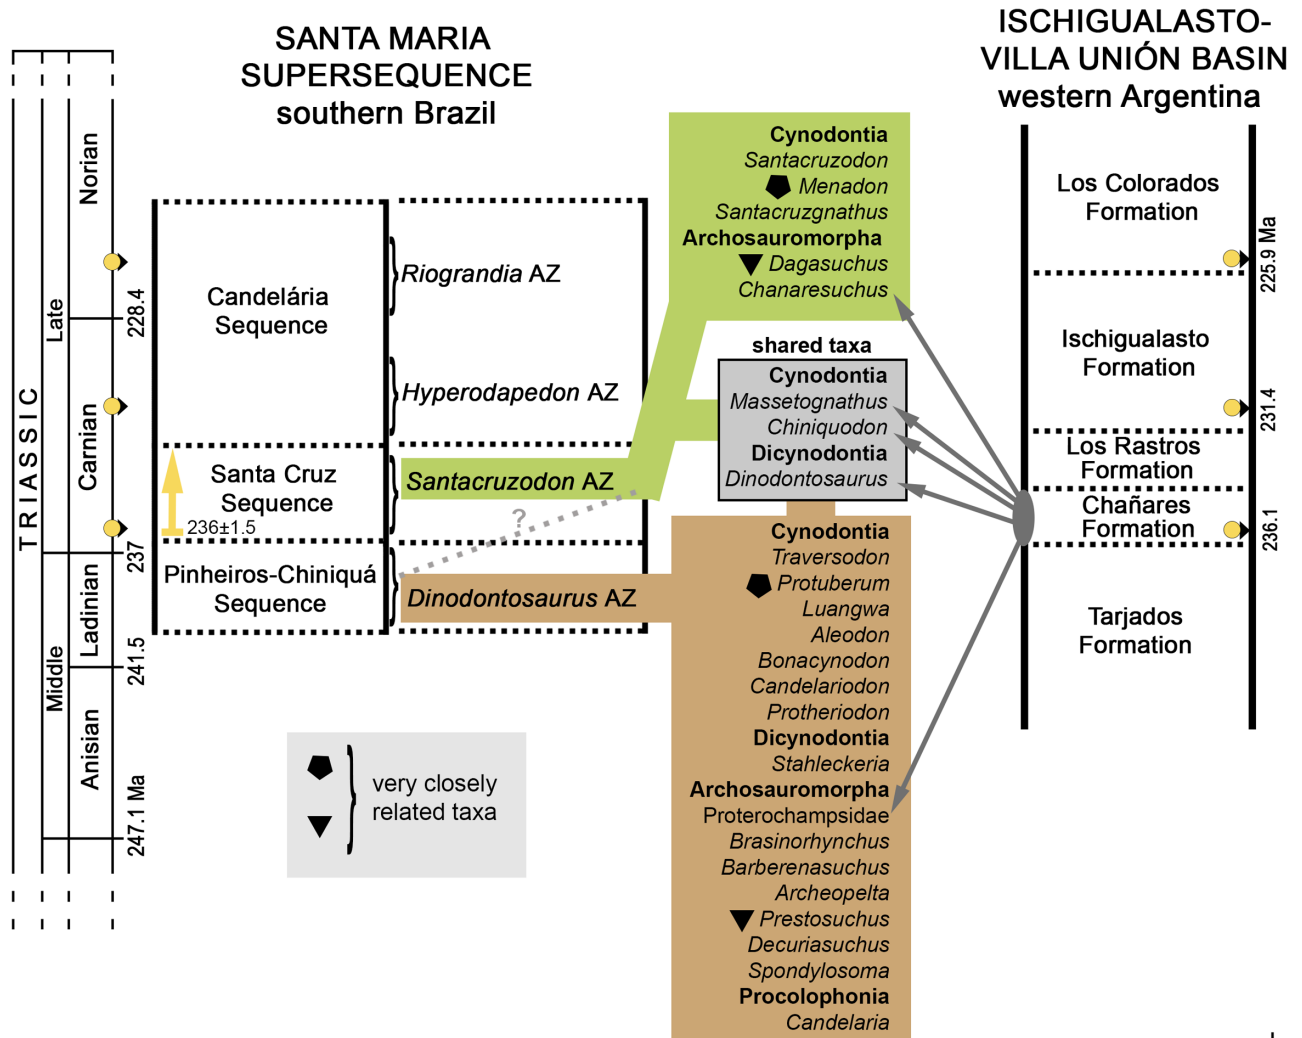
TRIASSIC

Late
Middle

Norian
Carnian
Ladinian
Anisian

228.4
237
241.5
247.1 Ma

SANTA MARIA SUPERSEQUENCE
southern Brazil

Candelária Sequence
Santa Cruz Sequence
236±1.5
Pinheiros-Chiniquá Sequence

*Riograndia* AZ
*Hyperodapedon* AZ
*Santacruzodon* AZ
?
*Dinodontosaurus* AZ

**Cynodontia**
*Santacruzodon*
*Menadon*
*Santacruzgnathus*
**Archosauromorpha**
*Dagasuchus*
*Chanaresuchus*

shared taxa
**Cynodontia**
*Massetognathus*
*Chiniquodon*
**Dicynodontia**
*Dinodontosaurus*

**Cynodontia**
*Traversodon*
*Protuberum*
*Luangwa*
*Aleodon*
*Bonacynodon*
*Candelariodon*
*Protheriodon*
**Dicynodontia**
*Stahleckeria*
**Archosauromorpha**
Proterochampsidae
*Brasinorhynchus*
*Barberenasuchus*
*Archeopelta*
*Prestosuchus*
*Decuriasuchus*
*Spondylosoma*
**Procolophonia**
*Candelaria*

very closely related taxa

ISCHIGUALASTO-VILLA UNIÓN BASIN
western Argentina

Los Colorados Formation
225.9 Ma
Ischigualasto Formation
231.4
Los Rastros Formation
Chañares Formation
236.1
Tarjados Formation